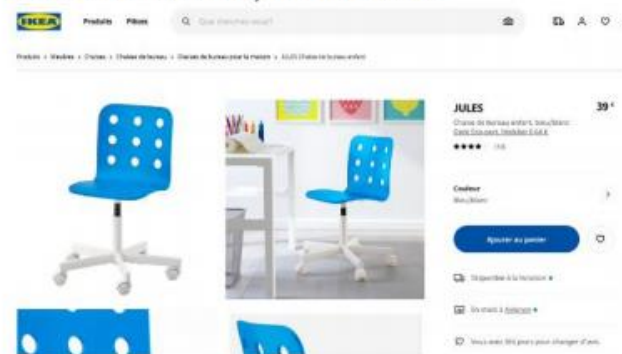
IKEA Produits Pièces Que cherchez-vous?

Produits > Meubles > Chaises > Chaises de bureau > Chaises de bureau pour la maison > JULES Chaise de bureau enfant

JULES
39 €
Chaise de bureau enfant, bleu/blanc
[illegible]
★★★★ (18)

Couleur
Bleu/blanc

Ajouter au panier

Disponible à la livraison
En stock à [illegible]
Vous avez 365 jours pour changer d'avis.